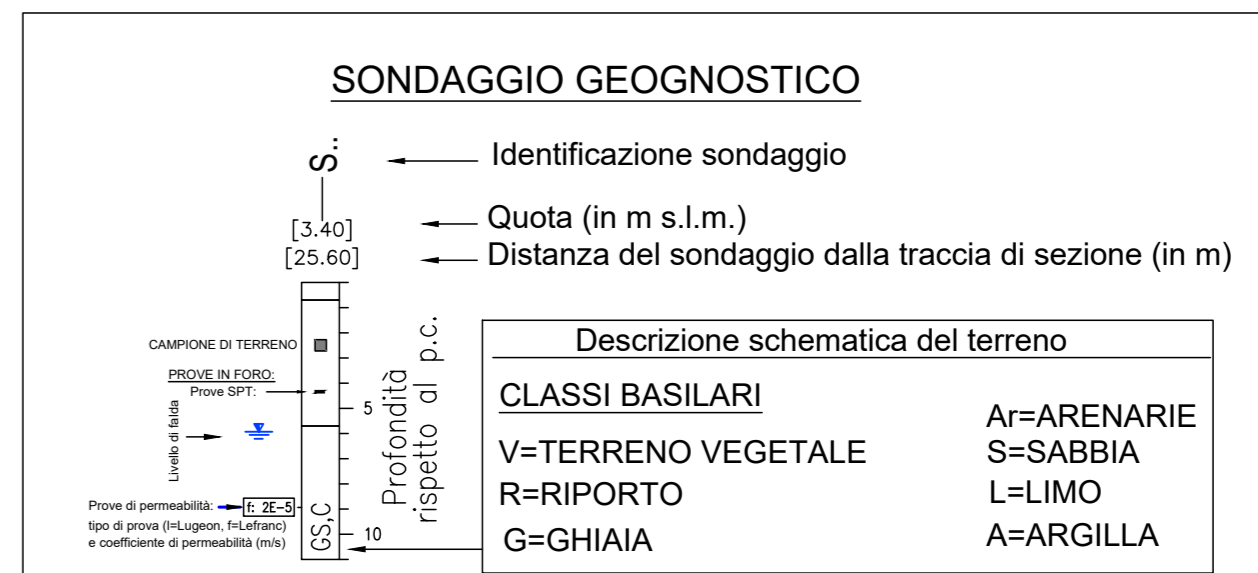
SONDAGGIO GEOGNOSTICO

S..

Identificazione sondaggio

[3.40]

Quota (in m s.l.m.)

[25.60]

Distanza del sondaggio dalla traccia di sezione (in m)

CAMPIONE DI TERRENO

PROVE IN FORO:
Prove SPT:

Livello di falda

Prove di permeabilità: f: 2E-5
tipo di prova (l=Lugeon, f=Lefranc)
e coefficiente di permeabilità (m/s)

GS,C

5

10

Profondità rispetto al p.c.

Descrizione schematica del terreno

CLASSI BASILARI

V=TERRENO VEGETALE
R=RIPORTO
G=GHIAIA

Ar=ARENARIE
S=SABBIA
L=LIMO
A=ARGILLA